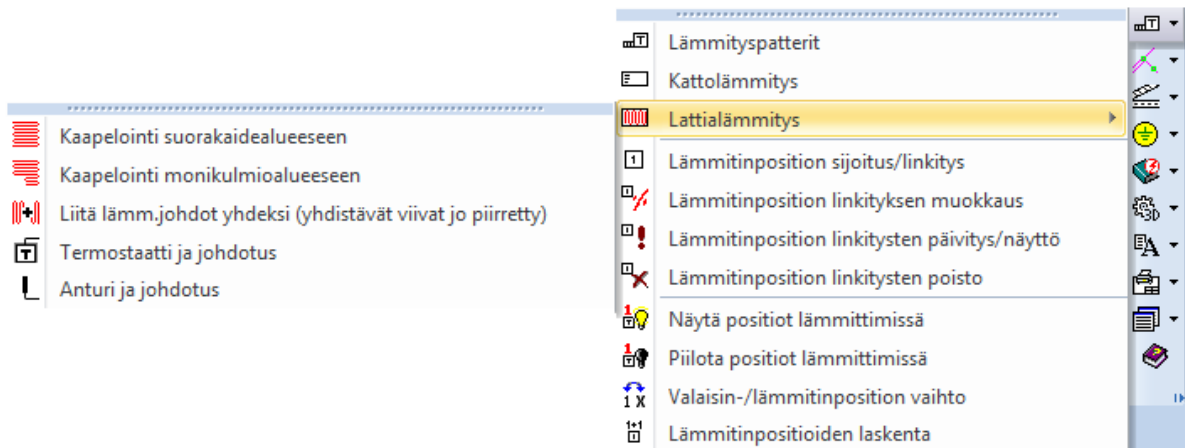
Kaapelointi suorakaidealueeseen
Kaapelointi monikulmioalueeseen
Liitä lämm.johdot yhdeksi (yhdistävät viivat jo piirretty)
Termostaatti ja johdotus
Anturi ja johdotus

Lämmityspatterit
Kattolämmitys
Lattialämmitys
Lämmitinposition sijoitus/linkitys
Lämmitinposition linkityksen muokkaus
Lämmitinposition linkitysten päivitys/näyttö
Lämmitinposition linkitysten poisto
Näytä positiot lämmittimissä
Piilota positiot lämmittimissä
Valaisin-/lämmitinposition vaihto
Lämmitinpositioiden laskenta